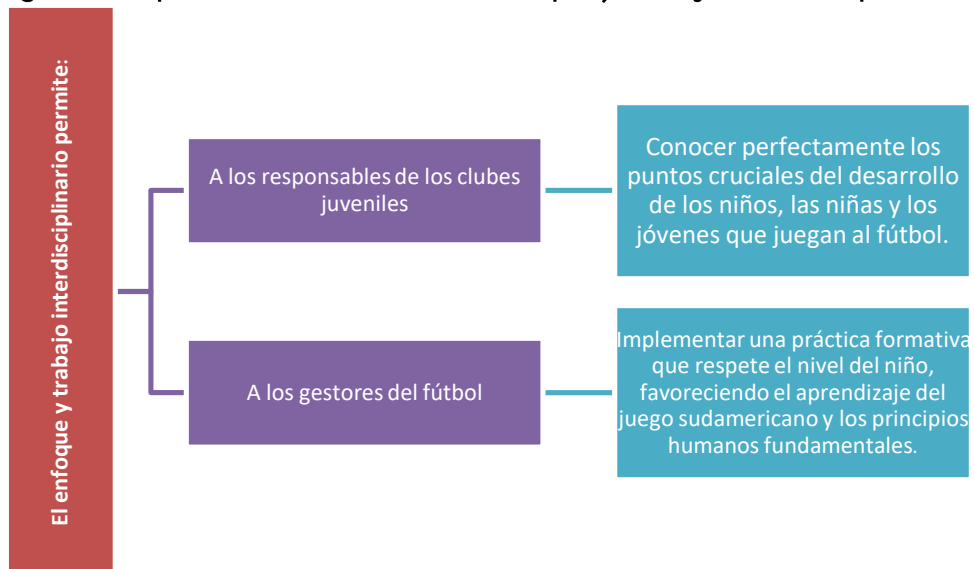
El enfoque y trabajo interdisciplinario permite:

A los responsables de los clubes juveniles

Conocer perfectamente los puntos cruciales del desarrollo de los niños, las niñas y los jóvenes que juegan al fútbol.

A los gestores del fútbol

Implementar una práctica formativa que respete el nivel del niño, favoreciendo el aprendizaje del juego sudamericano y los principios humanos fundamentales.